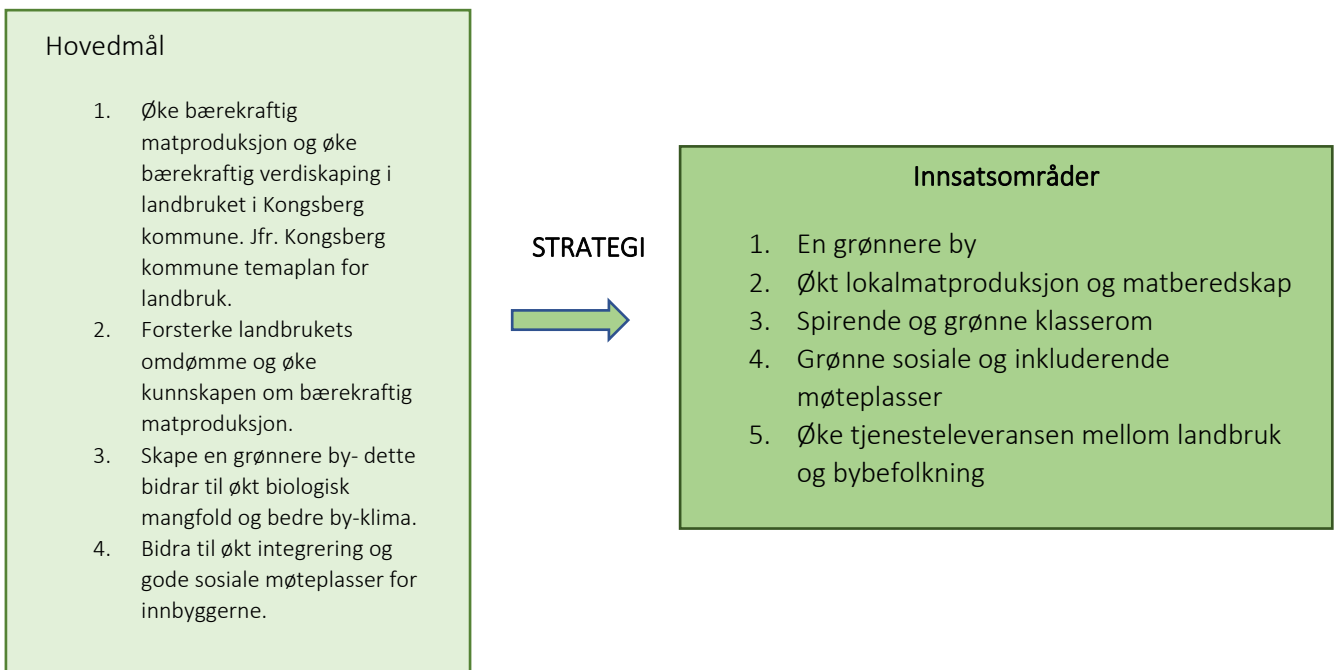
Hovedmål

1. Øke bærekraftig matproduksjon og øke bærekraftig verdiskaping i landbruket i Kongsberg kommune. Jfr. Kongsberg kommune temaplan for landbruk.
2. Forsterke landbrukets omdømme og øke kunnskapen om bærekraftig matproduksjon.
3. Skape en grønnere by- dette bidrar til økt biologisk mangfold og bedre by-klima.
4. Bidra til økt integrering og gode sosiale møteplasser for innbyggerne.

STRATEGI

Innsatsområder

1. En grønnere by
2. Økt lokalmatproduksjon og matberedskap
3. Spirende og grønne klasserom
4. Grønne sosiale og inkluderende møteplasser
5. Øke tjenesteleveransen mellom landbruk og bybefolkning